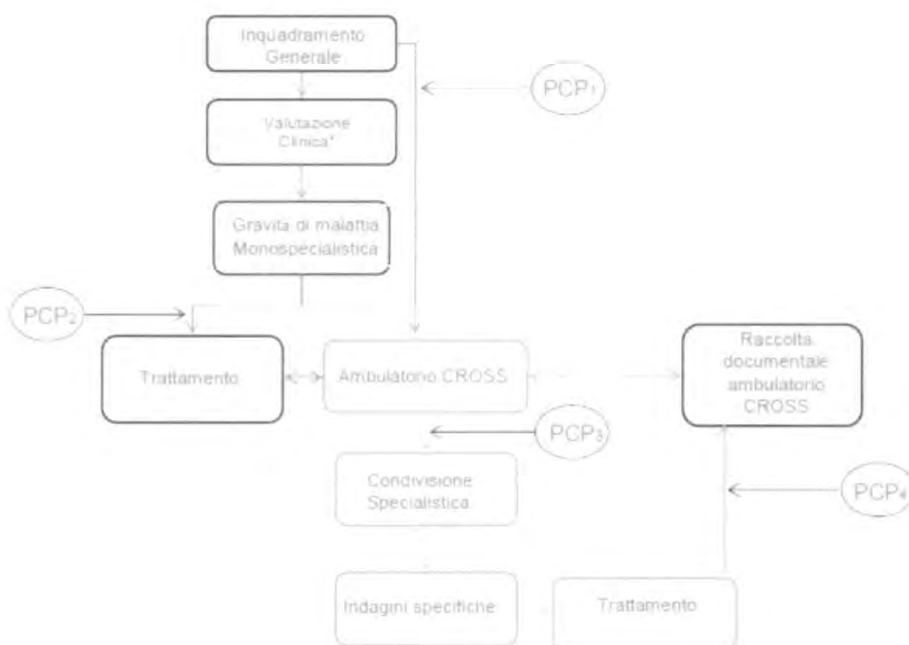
Inquadramento Generale

PCP$_1$

Valutazione Clinica*

Gravità di malattia Monospecialistica

PCP$_2$

Trattamento

Ambulatorio CROSS

Raccolta documentale ambulatorio CROSS

PCP$_3$

Condivisione Specialistica

PCP$_4$

Indagini specifiche

Trattamento